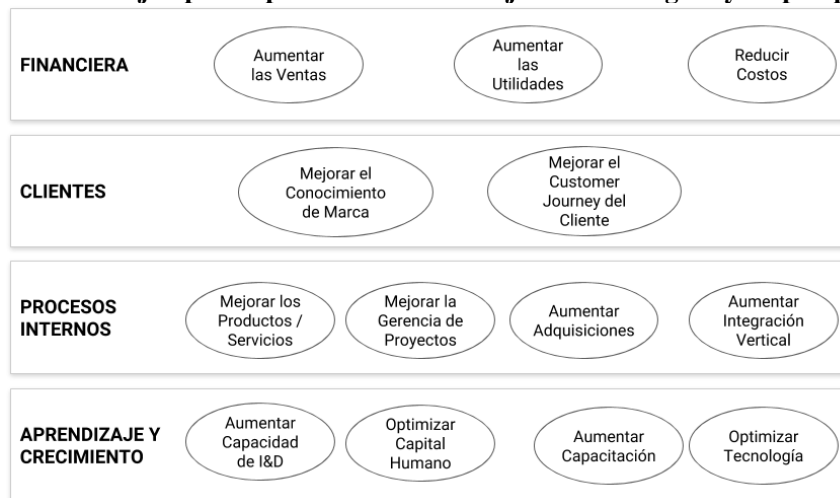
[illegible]

FINANCIERA

Aumentar las Ventas

Aumentar las Utilidades

Reducir Costos

CLIENTES

Mejorar el Conocimiento de Marca

Mejorar el Customer Journey del Cliente

PROCESOS INTERNOS

Mejorar los Productos / Servicios

Mejorar la Gerencia de Proyectos

Aumentar Adquisiciones

Aumentar Integración Vertical

APRENDIZAJE Y CRECIMIENTO

Aumentar Capacidad de I&D

Optimizar Capital Humano

Aumentar Capacitación

Optimizar Tecnología